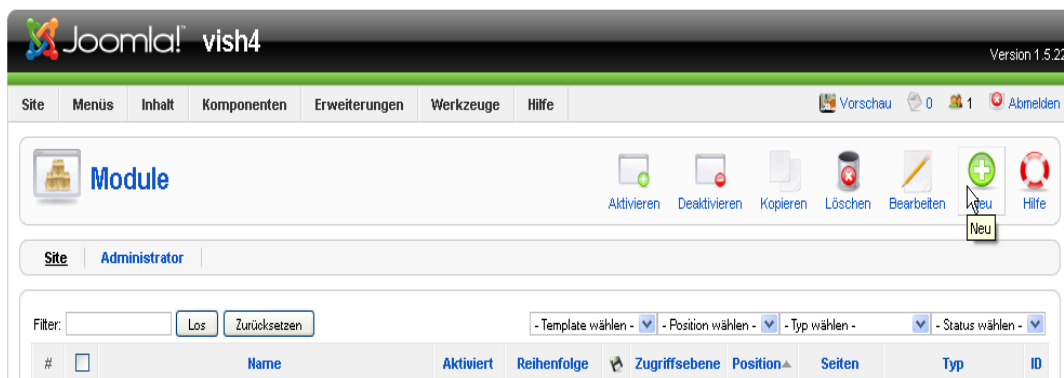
Joomla! vish4

Version 1.5.22

Site Menüs Inhalt Komponenten Erweiterungen Werkzeuge Hilfe

Vorschau 0 1 Abmelden

Module

Aktivieren Deaktivieren Kopieren Löschen Bearbeiten Neu Hilfe

Neu

Site Administrator

Filter: Los Zurücksetzen

- Template wählen - - Position wählen - - Typ wählen - - Status wählen -

| # | | Name | Aktiviert | Reihenfolge | | Zugriffsebene | Position | Seiten | Typ | ID |
|---|---|---|---|---|---|---|---|---|---|---|